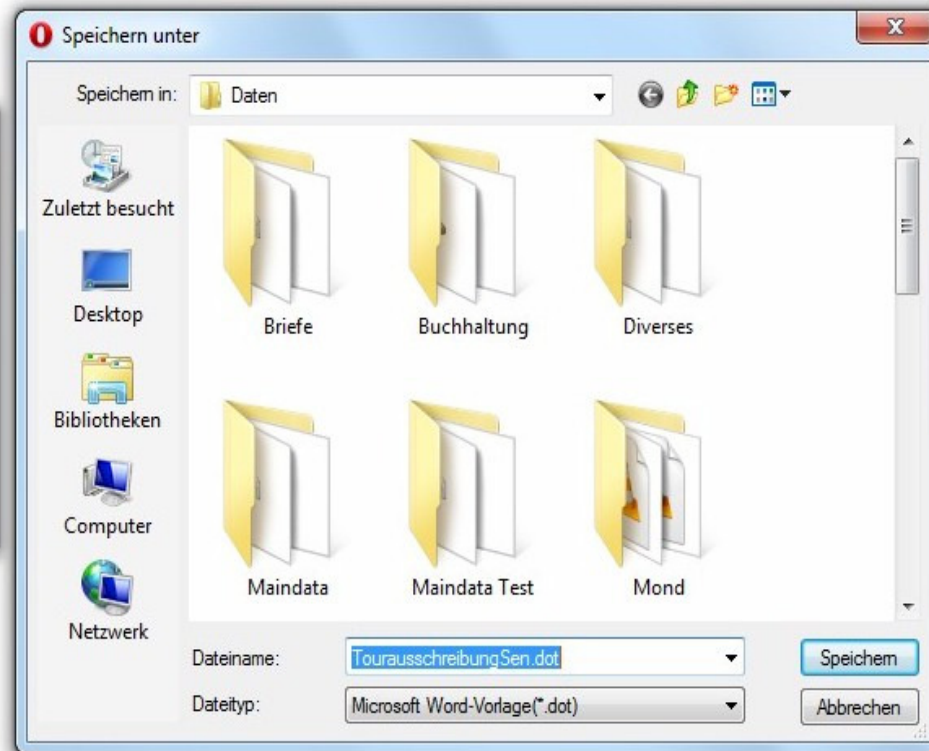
Speichern unter

Speichern in: Daten

Zuletzt besucht

Desktop

Bibliotheken

Computer

Netzwerk

Briefe

Buchhaltung

Diverses

Maindata

Maindata Test

Mond

Dateiname: TourausschreibungSen.dot

Dateityp: Microsoft Word-Vorlage(*.dot)

Speichern

Abbrechen